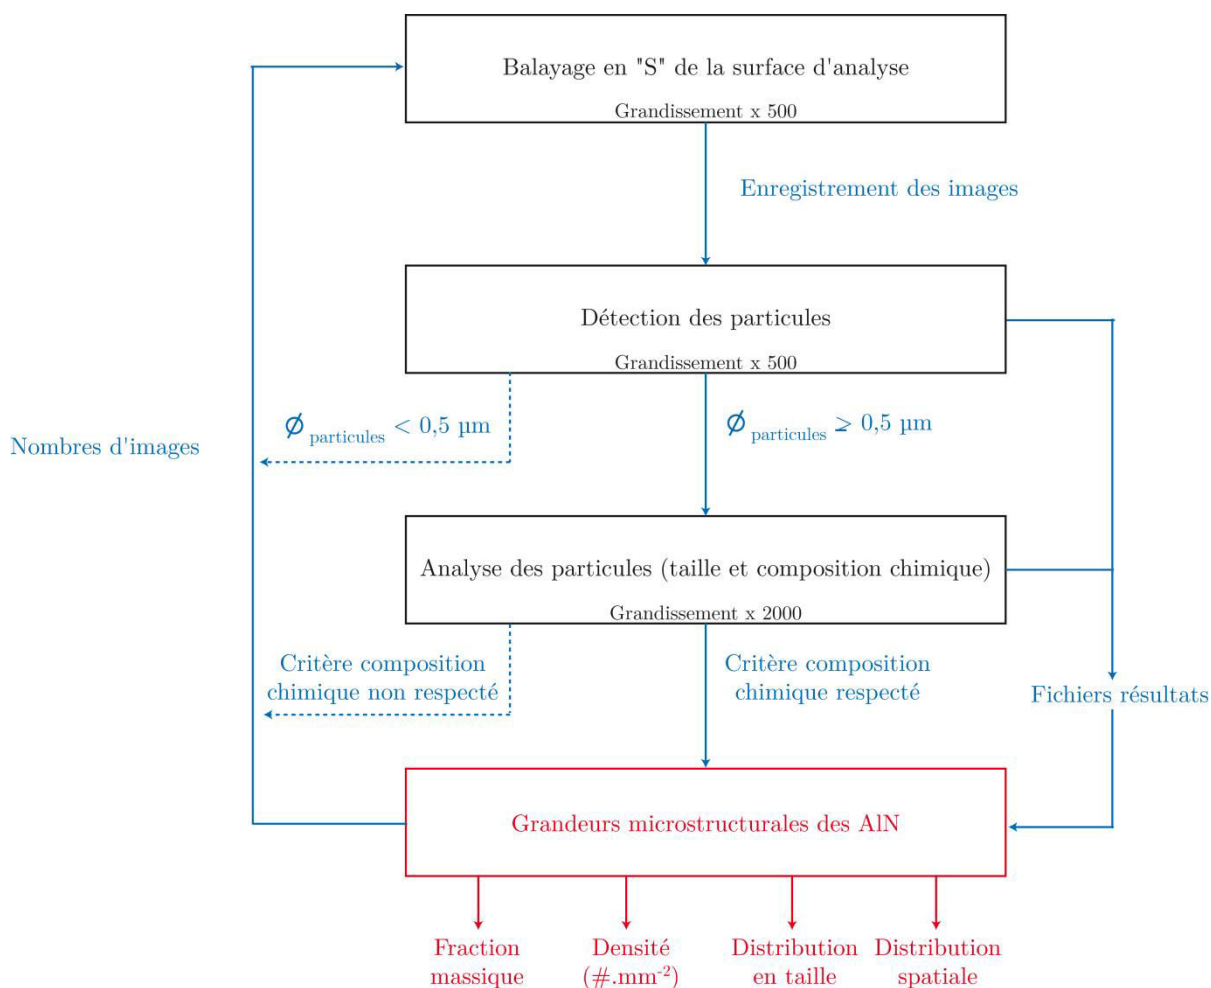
Balayage en "S" de la surface d'analyse
Grandissement x 500

Enregistrement des images

Détection des particules
Grandissement x 500

Nombres d'images

$\varnothing_{particules} < 0{,}5$ µm

$\varnothing_{particules} \geq 0{,}5$ µm

Analyse des particules (taille et composition chimique)
Grandissement x 2000

Critère composition chimique non respecté

Critère composition chimique respecté

Fichiers résultats

Grandeurs microstructurales des AlN

Fraction massique

Densité ($\#.mm^{-2}$)

Distribution en taille

Distribution spatiale